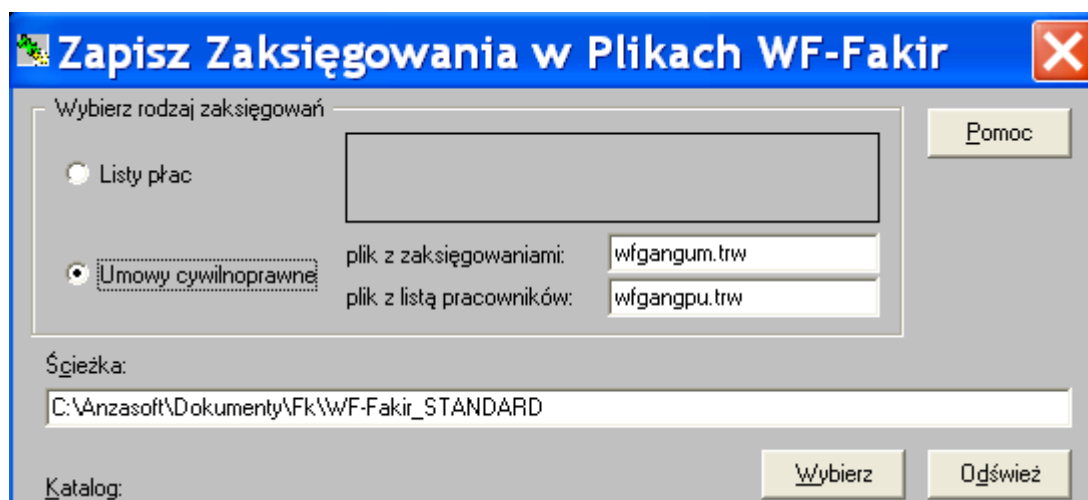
Zapisz Zaksięgowania w Plikach WF-Fakir

Wybierz rodzaj zaksięgowań

Listy płac

Umowy cywilnoprawne

plik z zaksięgowaniami: wfgangum.trw

plik z listą pracowników: wfgangpu.trw

Pomoc

Ścieżka:

C:\Anzasoft\Dokumenty\Fk\WF-Fakir_STANDARD

Katalog:

Wybierz

Odśwież